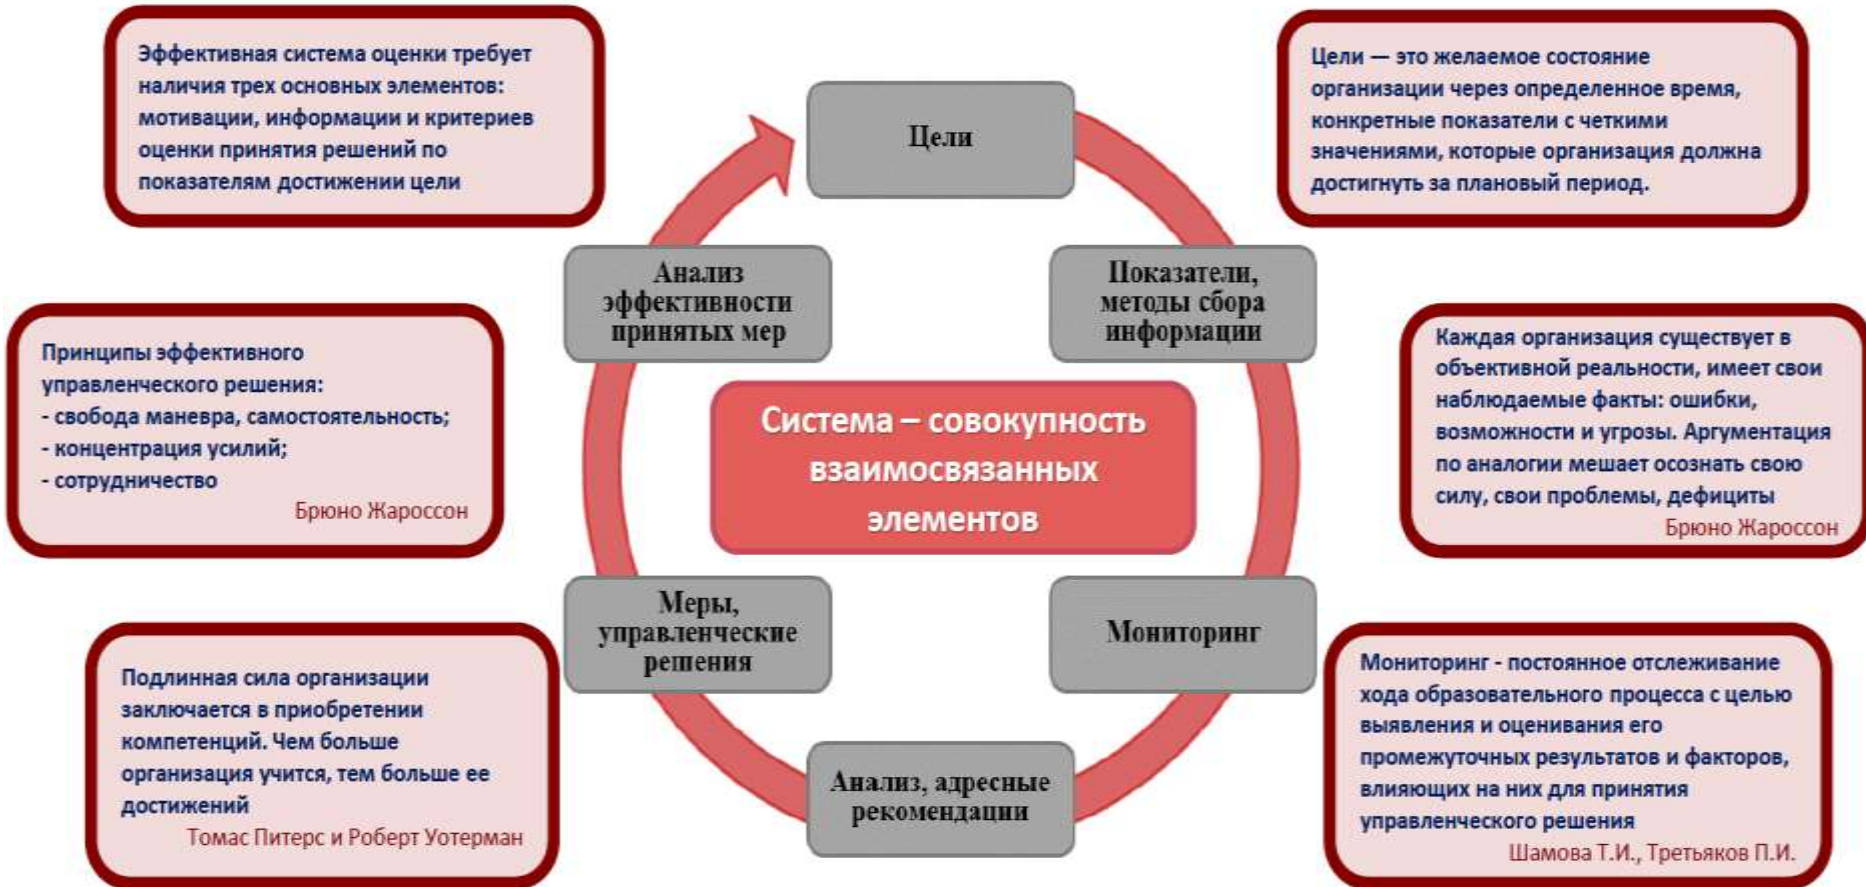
Эффективная система оценки требует наличия трех основных элементов: мотивации, информации и критериев оценки принятия решений по показателям достижении цели

Цели

Цели — это желаемое состояние организации через определенное время, конкретные показатели с четкими значениями, которые организация должна достигнуть за плановый период.

Анализ эффективности принятых мер

Показатели, методы сбора информации

Принципы эффективного управленческого решения:
- свобода маневра, самостоятельность;
- концентрация усилий;
- сотрудничество
Брюно Жароссон

Система – совокупность взаимосвязанных элементов

Каждая организация существует в объективной реальности, имеет свои наблюдаемые факты: ошибки, возможности и угрозы. Аргументация по аналогии мешает осознать свою силу, свои проблемы, дефициты
Брюно Жароссон

Меры, управленческие решения

Мониторинг

Подлинная сила организации заключается в приобретении компетенций. Чем больше организация учится, тем больше ее достижений
Томас Питерс и Роберт Уотерман

Анализ, адресные рекомендации

Мониторинг - постоянное отслеживание хода образовательного процесса с целью выявления и оценивания его промежуточных результатов и факторов, влияющих на них для принятия управленческого решения
Шамова Т.И., Третьяков П.И.